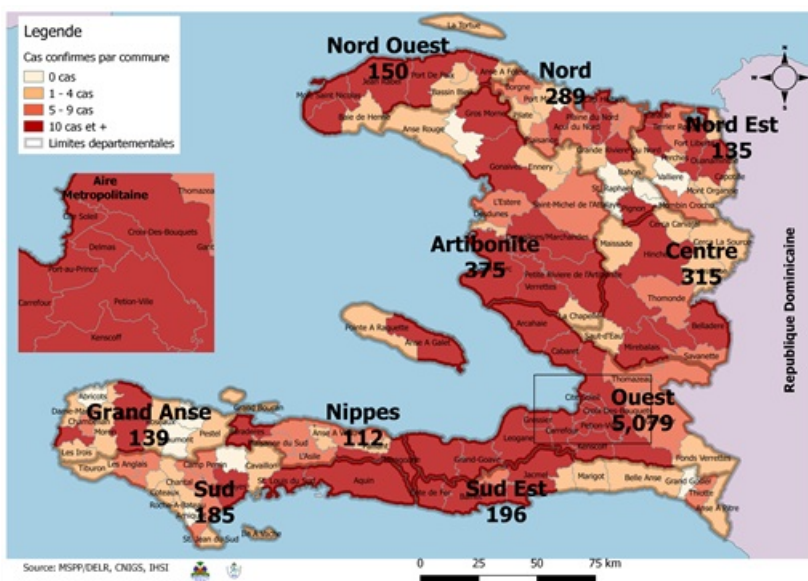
Legende
Cas confirmes par commune
0 cas
1 - 4 cas
5 - 9 cas
10 cas et +
Limites departementales

Aire Metropolitaine
Thomazeau
Cite Soleil
Croix-Des-Bouquets
Delmas
Port-au-Prince
Ganthier
Petion-Ville
Carrefour
Kenscoff

La Tortue
Nord Ouest
150
Port De Paix
Anse A Foleur
Mole Saint Nicolas
Bassin Bleu
Jean Rabel
Baie de Henne
Anse Rouge
Gros Morne
Nord
289
Borgne
Pilate
Plaine du Nord
Acul du Nord
Nord Est
135
Terrier Rouge
Fort Liberte
Ouanaminthe
Capotille
Mont Organise
Vallieres
Perches
Grande Riviere du Nord
Dondon
Saint Raphael
Ranquitte
Pignon
Gonaives
Ennery
L'Estere
Dessalines
Saint-Michel de l'Attalaye
Artibonite
375
Saint-Marc
Petite Riviere de l'Artibonite
Verrettes
Maissade
Hinche
Centre
315
Cerca Carvajal
Cerca La Source
Thomonde
Belladere
Savanette
Mirebalais
Lascahobas
La Chapelle
Saut-d'Eau
Arcahaie
Cabaret
Republique Dominicaine
Pointe A Raquette
Anse A Galet
Abricots
Dame-Marie
Grand Anse
139
Jeremie
Beaumont
Pestel
Les Irois
Tiburon
Les Anglais
Chardonnieres
Camp Perrin
Grand Boucan
Nippes
112
Baradères
Anse A Veau
Petit Trou de Nippes
L'Asile
Miragoane
Cavaillon
Chantal
Coteaux
Roche-A-Bateau
Port Salut
Sud
185
Saint Jean du Sud
Saint Louis du Sud
Aquin
Ile A Vache
Cote de Fer
Grand-Goave
Petit-Goave
Leogane
Gressier
Jacmel
Marigot
Belle Anse
Grand Gosier
Thiotte
Anse A Pitre
Sud Est
196
Ouest
5,079
Fonds Verrettes
Source: MSPP/DELR, CNIGS, IHSI
0 25 50 75 km